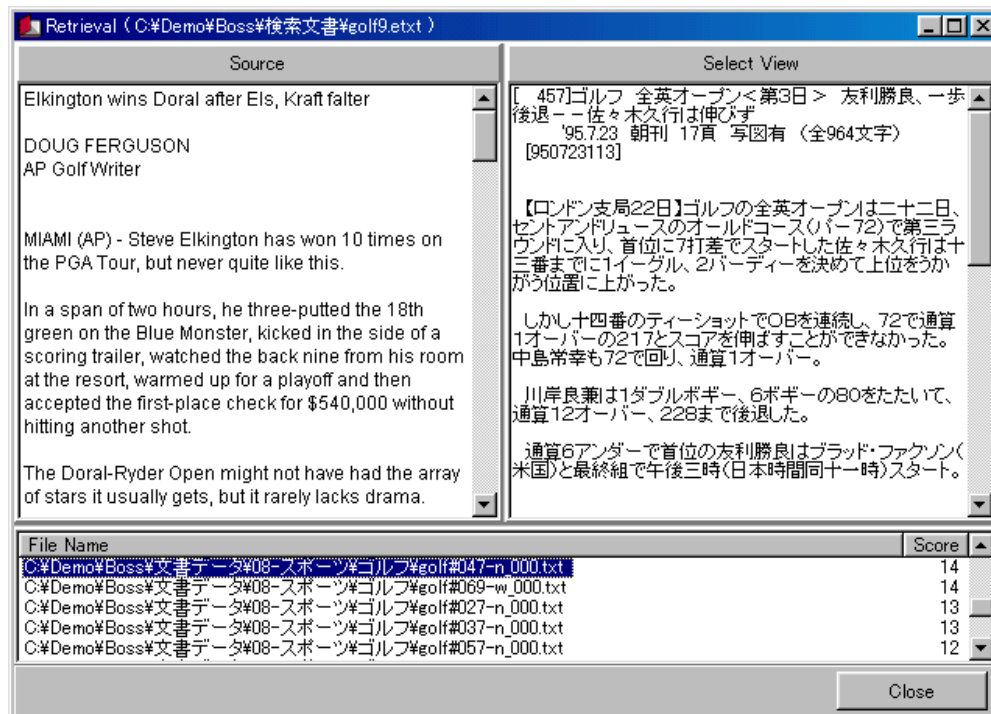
Retrieval ( C:¥Demo¥Boss¥検索文書¥golf9.etxt )

Source

Elkington wins Doral after Els, Kraft falter

DOUG FERGUSON
AP Golf Writer

MIAMI (AP) - Steve Elkington has won 10 times on the PGA Tour, but never quite like this.

In a span of two hours, he three-putted the 18th green on the Blue Monster, kicked in the side of a scoring trailer, watched the back nine from his room at the resort, warmed up for a playoff and then accepted the first-place check for $540,000 without hitting another shot.

The Doral-Ryder Open might not have had the array of stars it usually gets, but it rarely lacks drama.

Select View

[ 457]ゴルフ 全英オープン＜第3日＞ 友利勝良、一歩後退ーー佐々木久行は伸びず
'95.7.23 朝刊 17頁 写図有 （全964文字）
[950723113]

【ロンドン支局22日】ゴルフの全英オープンは二十二日、セントアンドリュースのオールドコース（パー72）で第三ラウンドに入り、首位に7打差でスタートした佐々木久行は十三番までに1イーグル、2バーディーを決めて上位をうかがう位置に上がった。

しかし十四番のティーショットでOBを連続し、72で通算1オーバーの217とスコアを伸ばすことができなかった。中島常幸も72で回り、通算1オーバー。

川岸良兼は1ダブルボギー、6ボギーの80をたたいて、通算12オーバー、228まで後退した。

通算6アンダーで首位の友利勝良はブラッド・ファクソン（米国）と最終組で午後三時（日本時間同十一時）スタート。

| File Name | Score |
|---|---|
| C:¥Demo¥Boss¥文書データ¥08-スポーツ¥ゴルフ¥golf#047-n_000.txt | 14 |
| C:¥Demo¥Boss¥文書データ¥08-スポーツ¥ゴルフ¥golf#069-w_000.txt | 14 |
| C:¥Demo¥Boss¥文書データ¥08-スポーツ¥ゴルフ¥golf#027-n_000.txt | 13 |
| C:¥Demo¥Boss¥文書データ¥08-スポーツ¥ゴルフ¥golf#037-n_000.txt | 13 |
| C:¥Demo¥Boss¥文書データ¥08-スポーツ¥ゴルフ¥golf#057-n_000.txt | 12 |

Close